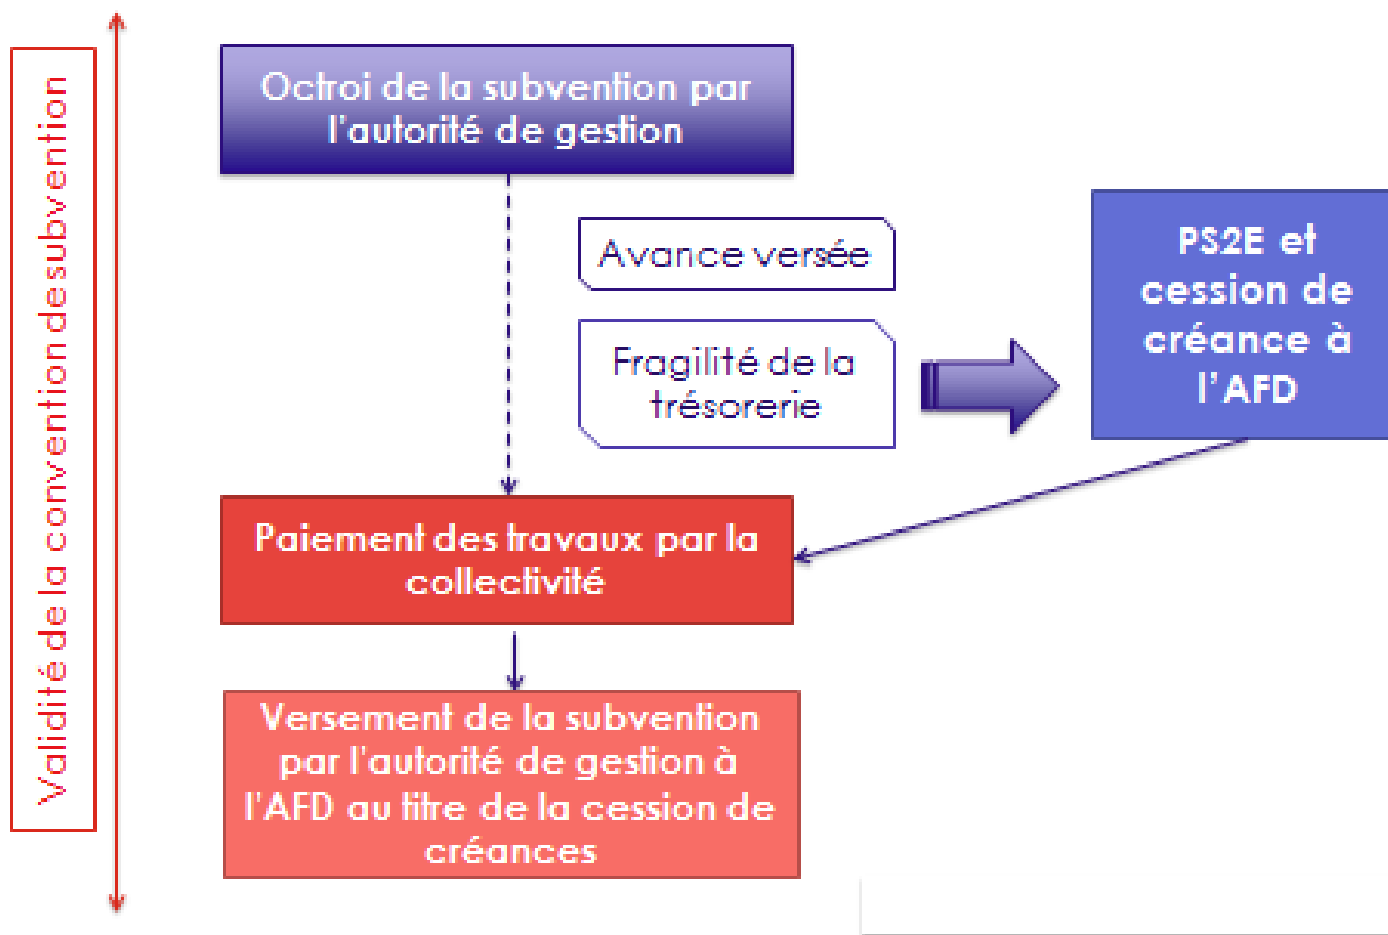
Validité de la convention desubvention

Octroi de la subvention par l'autorité de gestion

Avance versée

Fragilité de la trésorerie

PS2E et cession de créance à l'AFD

Paiement des travaux par la collectivité

Versement de la subvention par l'autorité de gestion à l'AFD au titre de la cession de créances